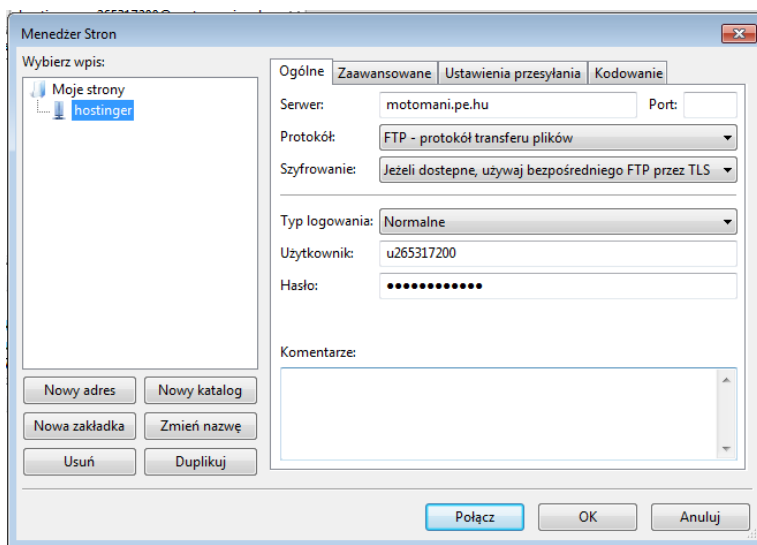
Menedżer Stron

Wybierz wpis:

Moje strony
hostinger

Ogólne | Zaawansowane | Ustawienia przesyłania | Kodowanie

Serwer: motomani.pe.hu
Port:

Protokół: FTP - protokół transferu plików

Szyfrowanie: Jeżeli dostepne, używaj bezpośredniego FTP przez TLS

Typ logowania: Normalne

Użytkownik: u265317200

Hasło: ••••••••••••

Komentarze:

Nowy adres | Nowy katalog
Nowa zakładka | Zmień nazwę
Usuń | Duplikuj

Połącz | OK | Anuluj